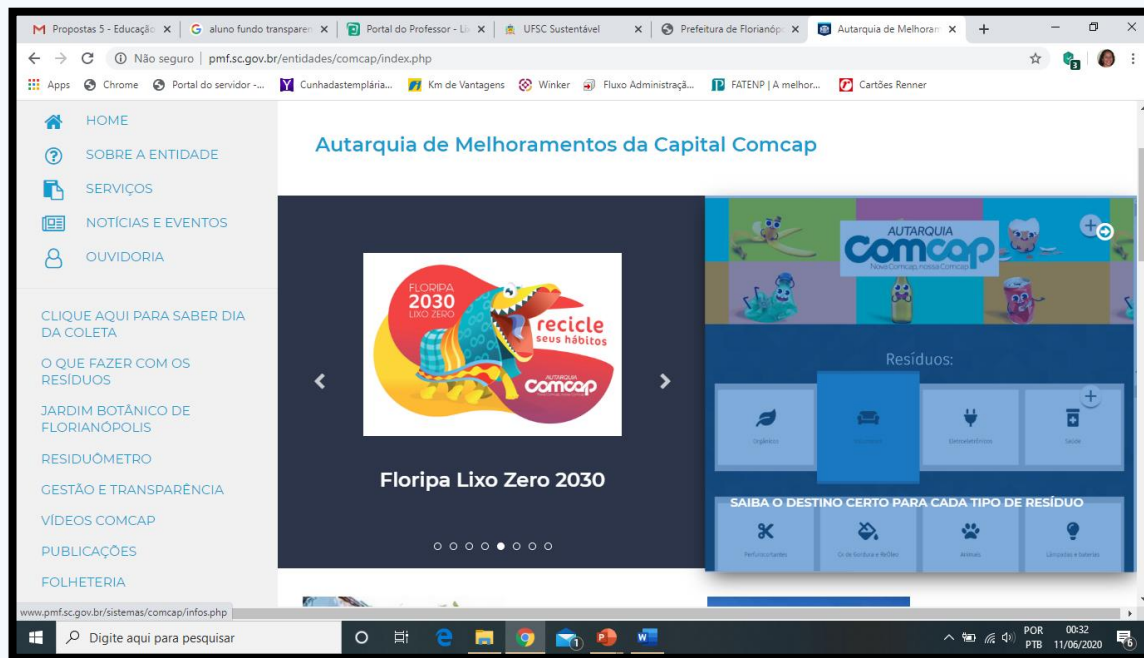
Propostas 5 - Educação | aluno fundo transparen | Portal do Professor - Li | UFSC Sustentável | Prefeitura de Florianóp | Autarquia de Melhoram

Não seguro | pmf.sc.gov.br/entidades/comcap/index.php

Apps | Chrome | Portal do servidor -... | Cunhadastemplária... | Km de Vantagens | Winker | Fluxo Administraçã... | FATENP | A melhor... | Cartões Renner

HOME
SOBRE A ENTIDADE
SERVIÇOS
NOTÍCIAS E EVENTOS
OUVIDORIA

CLIQUE AQUI PARA SABER DIA DA COLETA
O QUE FAZER COM OS RESÍDUOS
JARDIM BOTÂNICO DE FLORIANÓPOLIS
RESIDUÔMETRO
GESTÃO E TRANSPARÊNCIA
VÍDEOS COMCAP
PUBLICAÇÕES
FOLHETERIA

Autarquia de Melhoramentos da Capital Comcap

FLORIPA 2030 LIXO ZERO
recicle seus hábitos
AUTARQUIA Comcap

Floripa Lixo Zero 2030

AUTARQUIA Comcap
Nova Comcap, nossa Comcap

Resíduos:
Orgânicos | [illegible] | Eletroeletrônicos | Saúde

SAIBA O DESTINO CERTO PARA CADA TIPO DE RESÍDUO
Perfurocortantes | Óleo de fritura e Refis | Animais | Lâmpadas e baterias

www.pmf.sc.gov.br/sistemas/comcap/infos.php

Digite aqui para pesquisar
POR PTB 00:32 11/06/2020